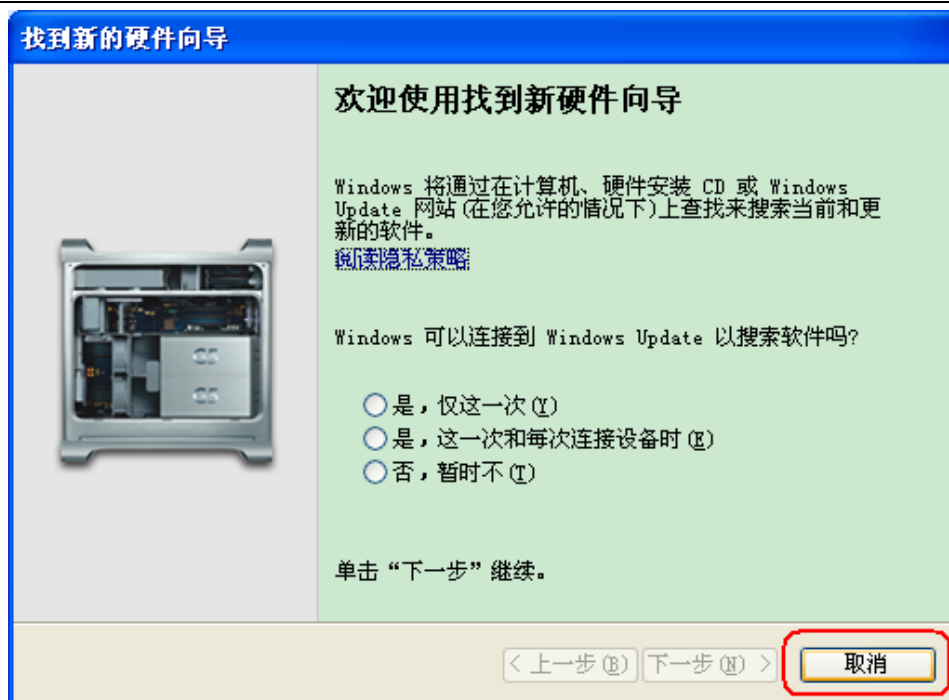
找到新的硬件向导

欢迎使用找到新硬件向导

Windows 将通过在计算机、硬件安装 CD 或 Windows Update 网站(在您允许的情况下)上查找来搜索当前和更新的软件。
阅读隐私策略

Windows 可以连接到 Windows Update 以搜索软件吗?

是，仅这一次(Y)
是，这一次和每次连接设备时(E)
否，暂时不(T)

单击“下一步”继续。

G5
G5

< 上一步(B) 下一步(N) > 取消